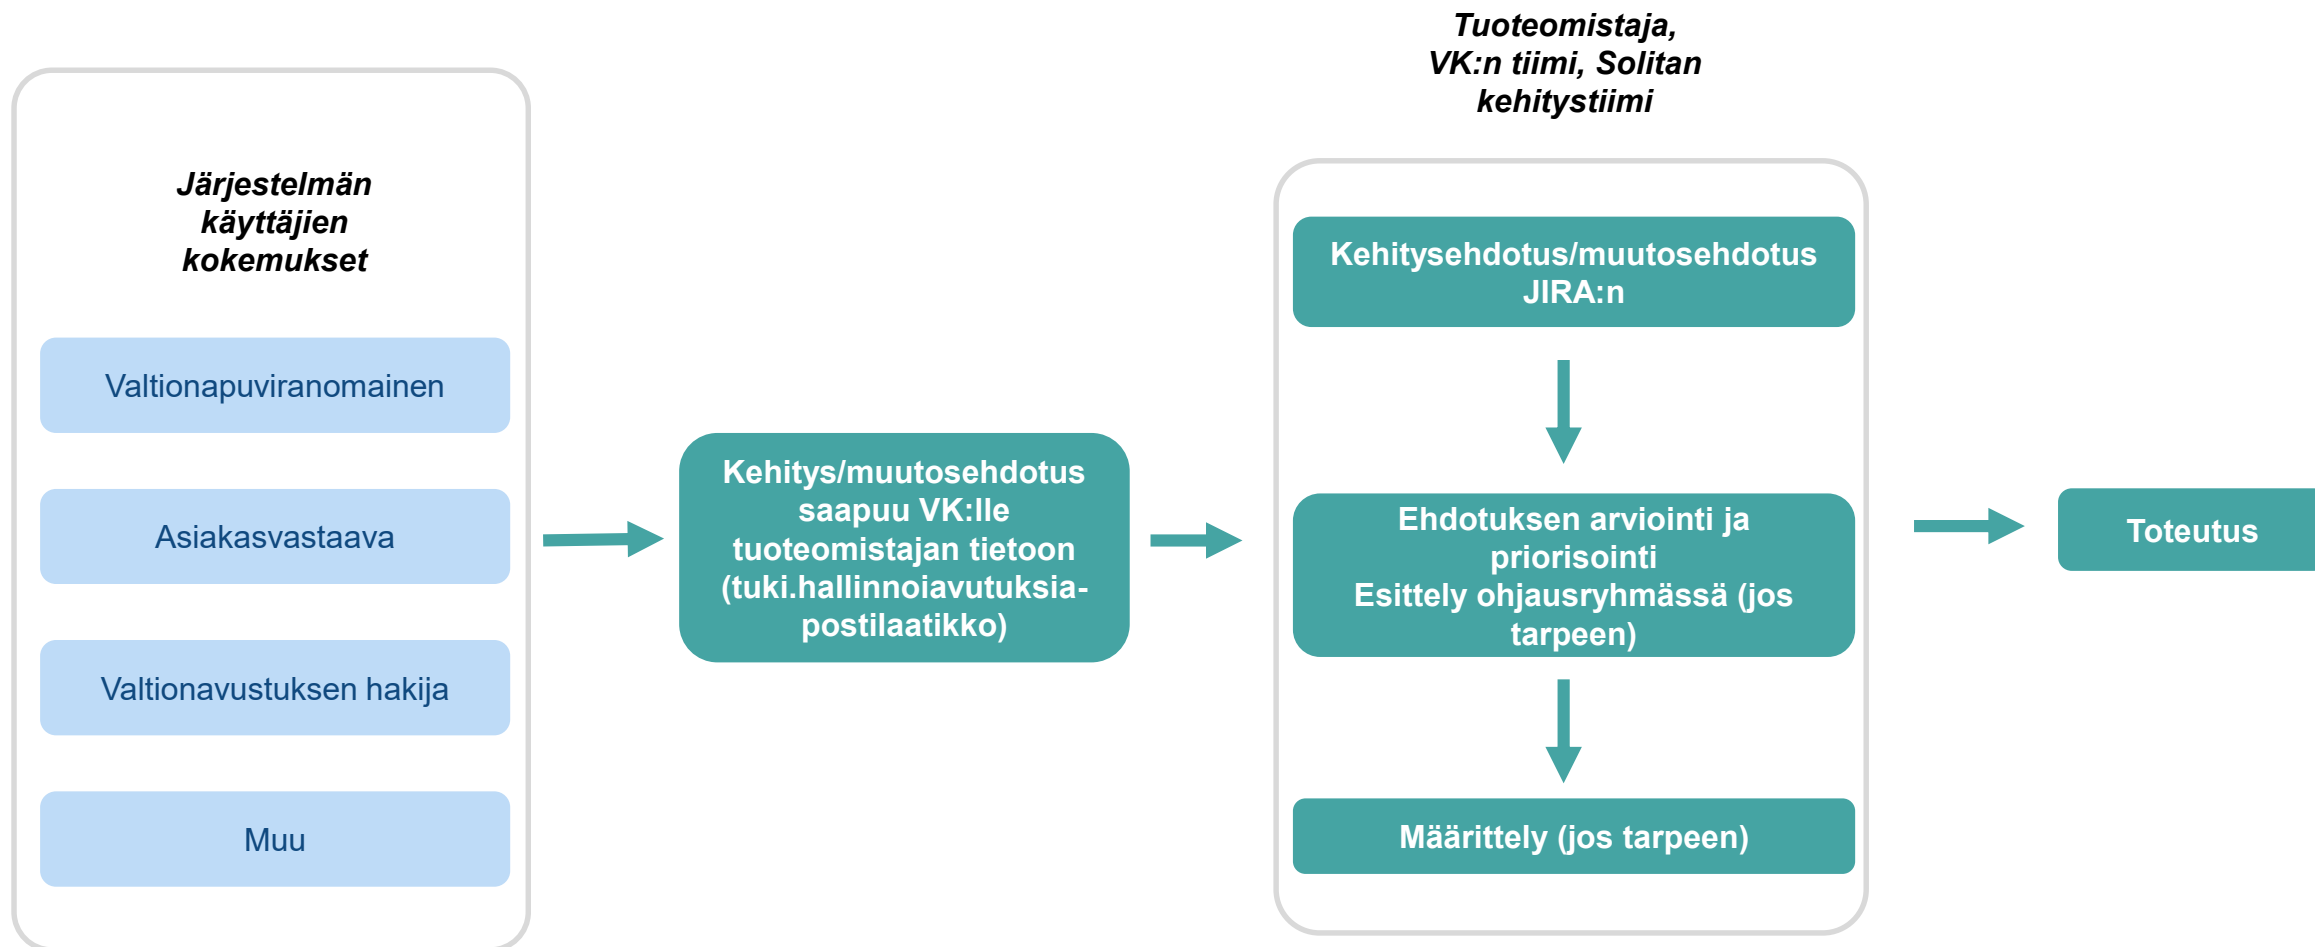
Järjestelmän käyttäjien kokemukset

Valtionapuviranomainen

Asiakasvastaava

Valtionavustuksen hakija

Muu

Kehitys/muutosehdotus saapuu VK:lle tuoteomistajan tietoon (tuki.hallinnoiavutuksia-postilaatikko)

Tuoteomistaja, VK:n tiimi, Solitan kehitystiimi

Kehitysehdotus/muutosehdotus JIRA:n

Ehdotuksen arviointi ja priorisointi
Esittely ohjausryhmässä (jos tarpeen)

Määrittely (jos tarpeen)

Toteutus